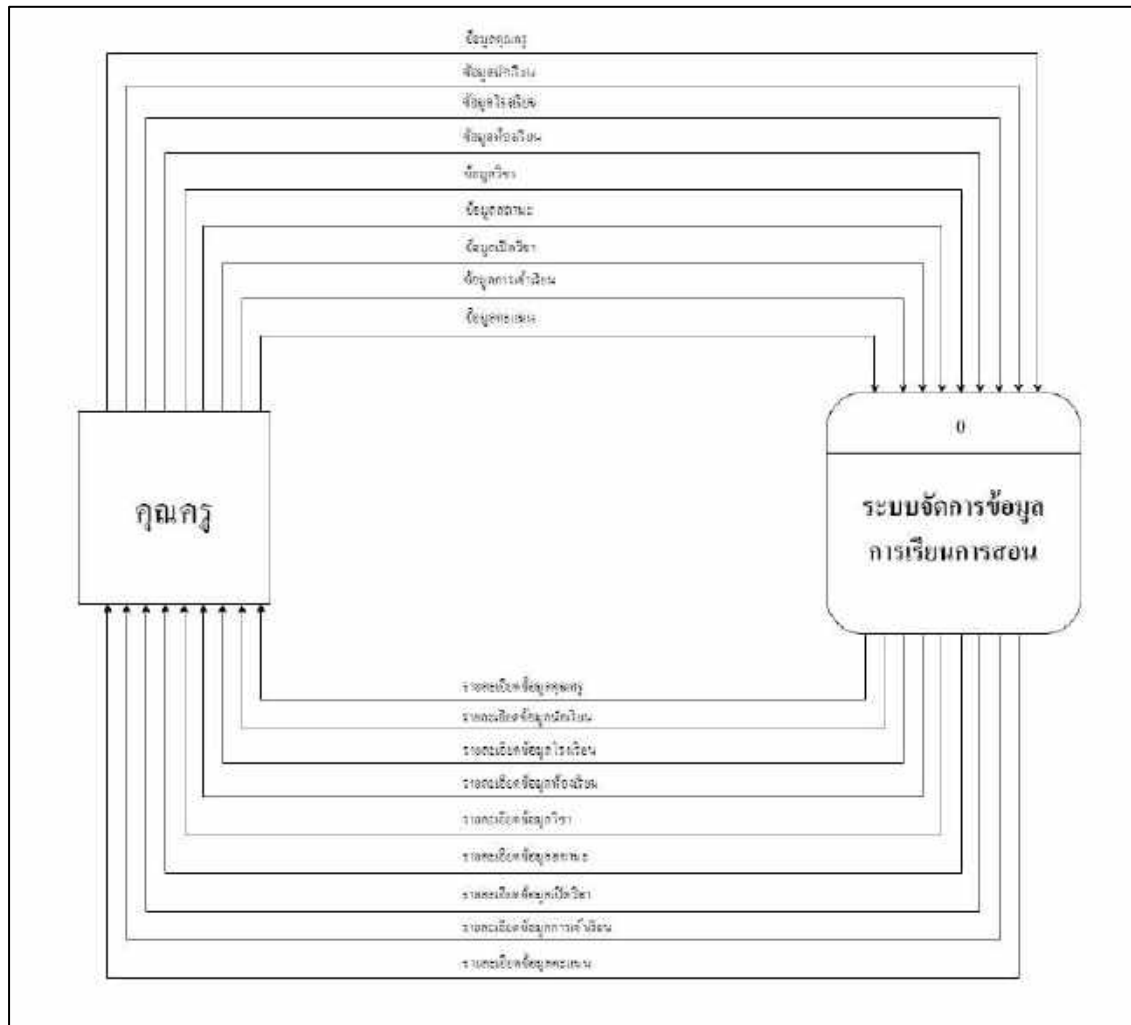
ข้อมูลคุณครู
ข้อมูลนักเรียน
ข้อมูลโรงเรียน
ข้อมูลห้องเรียน
ข้อมูลวิชา
ข้อมูลสมรรถนะ
ข้อมูลเปิดวิชา
ข้อมูลการเข้าเรียน
ข้อมูลคะแนน

0

คุณครู

ระบบจัดการข้อมูล การเรียนการสอน

รายละเอียดข้อมูลคุณครู
รายละเอียดข้อมูลนักเรียน
รายละเอียดข้อมูลโรงเรียน
รายละเอียดข้อมูลห้องเรียน
รายละเอียดข้อมูลวิชา
รายละเอียดข้อมูลสมรรถนะ
รายละเอียดข้อมูลเปิดวิชา
รายละเอียดข้อมูลการเข้าเรียน
รายละเอียดข้อมูลคะแนน